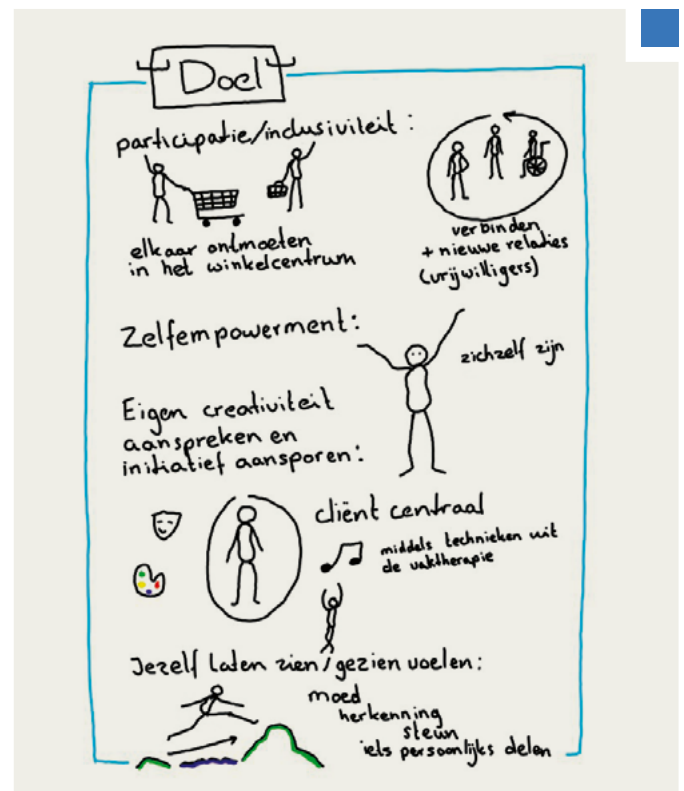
Doel

participatie/inclusiviteit:

elkaar ontmoeten in het winkelcentrum

verbinden + nieuwe relaties (vrijwilligers)

Zelfempowerment:

zichzelf zijn

Eigen creativiteit aanspreken en initiatief aansporen:

cliënt centraal

middels technieken uit de vaktherapie

Jezelf laten zien/gezien voelen:

moed
herkenning
steun
iets persoonlijks delen